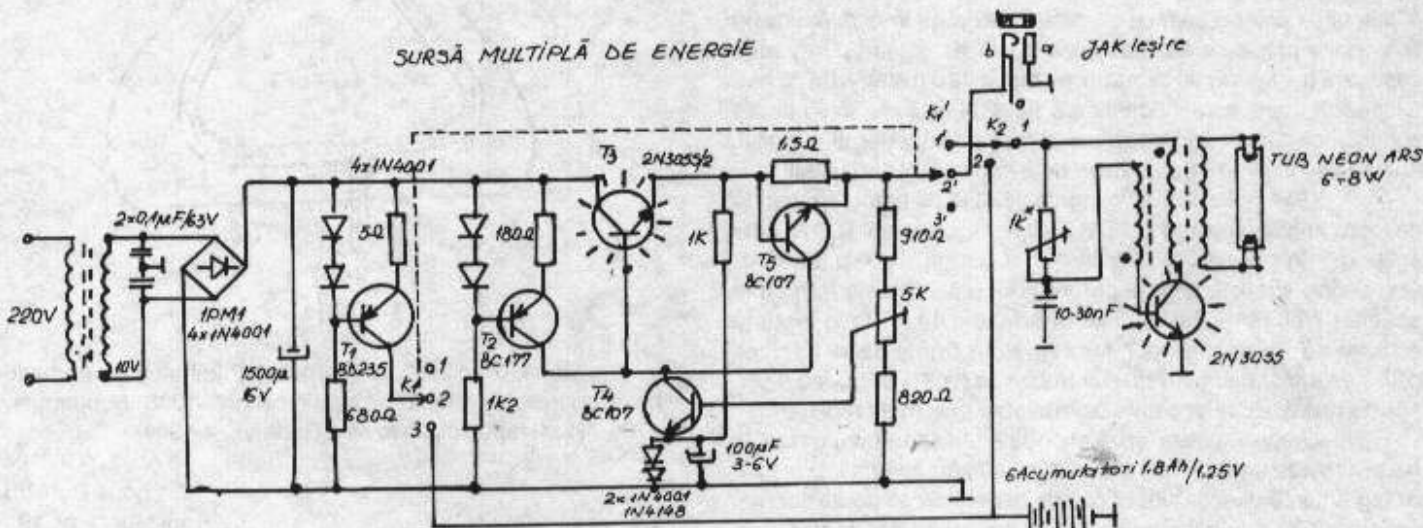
SURSĂ MULTIPLĂ DE ENERGIE

JAK Ieşire
b
a
K1'
K2
1
2
1'
2'
3'
0
TUB NEON ARS
6÷8W
220V
2×0,1μF/63V
10V
1PM1
4×1N4001
4×1N4001
5Ω
T1
BD235
680Ω
1500μ
16V
180Ω
T2
BC177
1K2
T3
2N3055/2
1K
1,5Ω
T5
BC107
910Ω
5K
820Ω
T4
BC107
2×1N4001
1N4148
100μF
3-6V
K1
1
2
3
1K
10-30nF
2N3055
6Acumulatori 1,8Ah/1,25V